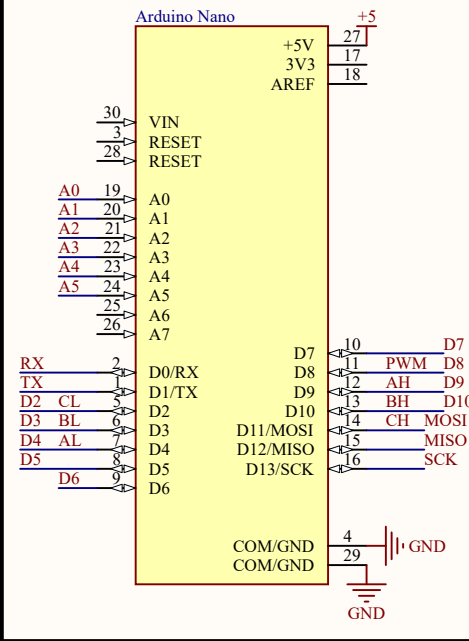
Arduino Nano

+5
27 +5V
17 3V3
18 AREF

30 VIN
3 RESET
28 RESET

A0 19 A0
A1 20 A1
A2 21 A2
A3 22 A3
A4 23 A4
A5 24 A5
25 A6
26 A7

RX 2 D0/RX
TX 1 D1/TX
D2 CL 5 D2
D3 BL 6 D3
D4 AL 7 D4
D5 8 D5
D6 9 D6

D7 10 D7
D8 PWM 11 D8
D9 AH 12 D9
D10 BH 13 D10
MOSI CH 14 D11/MOSI
MISO 15 D12/MISO
SCK 16 D13/SCK

4 COM/GND GND
29 COM/GND
GND